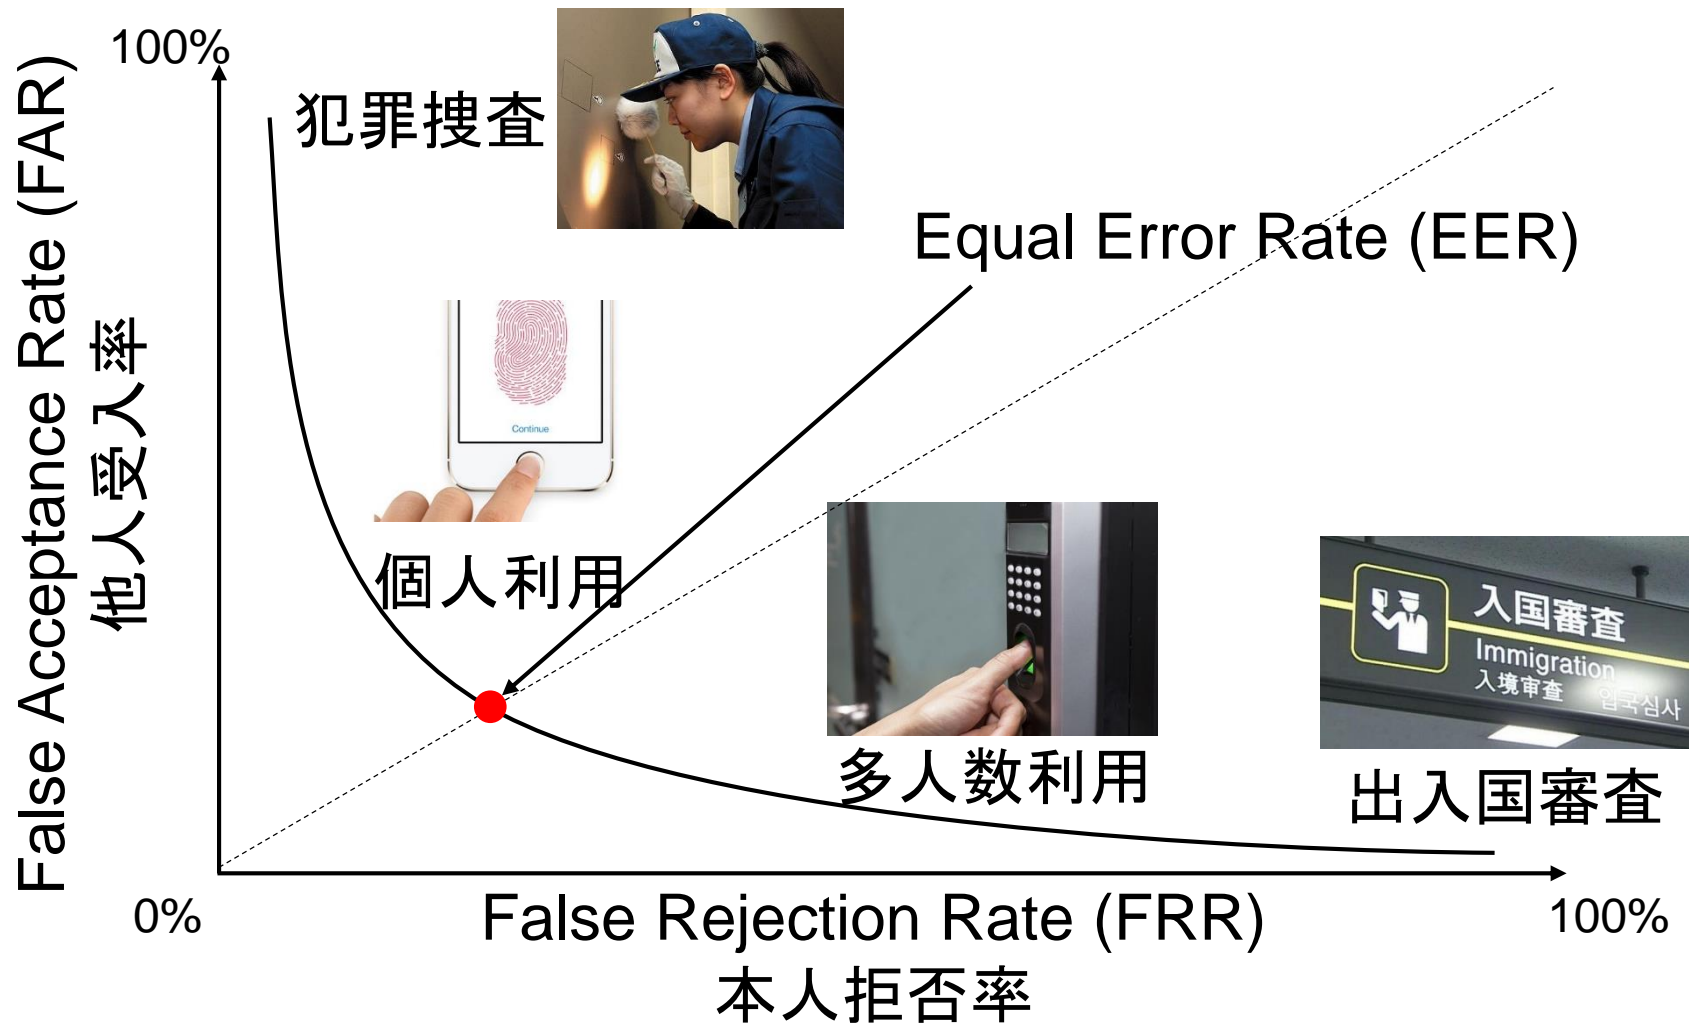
100%

False Acceptance Rate (FAR)
他人受入率

犯罪捜査

Equal Error Rate (EER)

Continue

個人利用

多人数利用

入国審査
Immigration
入境审查
입국심사

出入国審査

0%

False Rejection Rate (FRR)
本人拒否率

100%